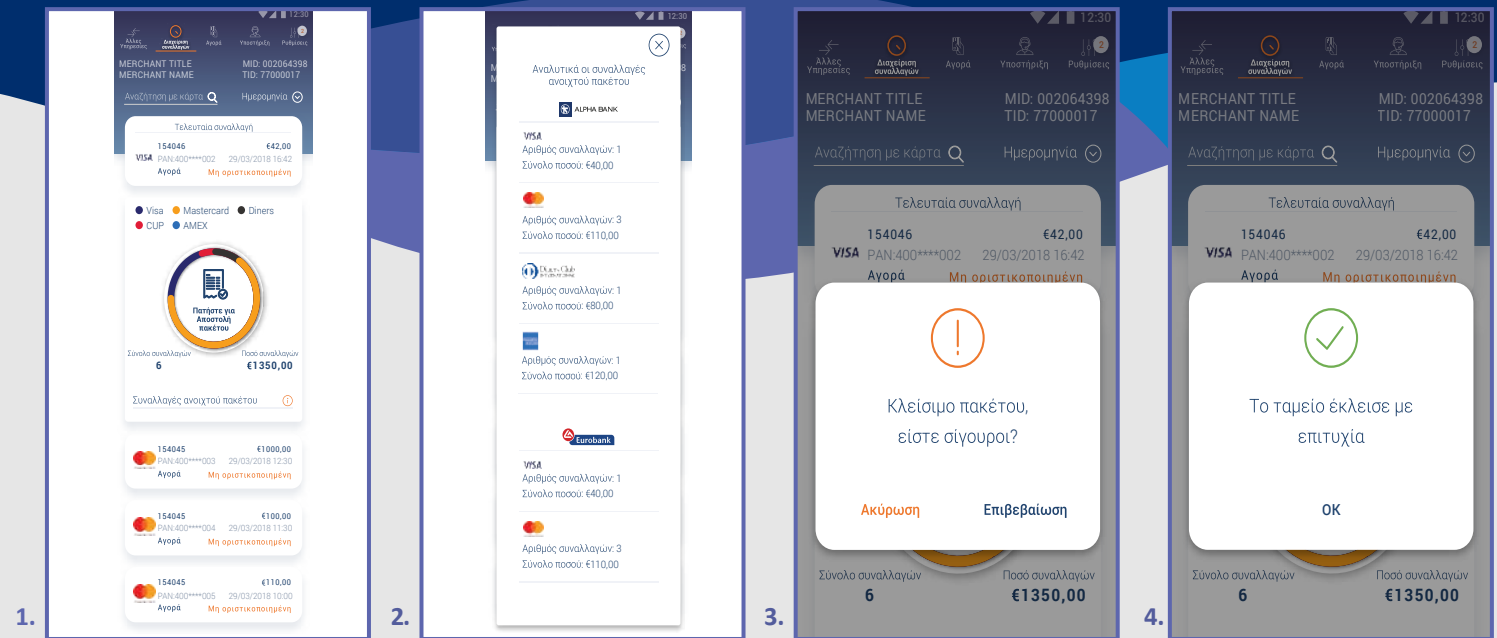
1.

12:30

Άλλες Υπηρεσίες
Διαχείριση συναλλαγών
Αγορά
Υποστήριξη
Ρυθμίσεις

MERCHANT TITLE
MERCHANT NAME
MID: 002064398
TID: 77000017

Αναζήτηση με κάρτα
Ημερομηνία

Τελευταία συναλλαγή
154046 €42,00
VISA PAN:400****002 29/03/2018 16:42
Αγορά Μη οριστικοποιημένη

Visa Mastercard Diners
CUP AMEX

Πατήστε για Αποστολή πακέτου

Σύνολο συναλλαγών
6
Ποσό συναλλαγών
€1350,00

Συναλλαγές ανοιχτού πακέτου

154045 €1000,00
PAN:400****003 29/03/2018 12:30
Αγορά Μη οριστικοποιημένη

154045 €100,00
PAN:400****004 29/03/2018 11:30
Αγορά Μη οριστικοποιημένη

154045 €110,00
PAN:400****005 29/03/2018 10:00
Αγορά Μη οριστικοποιημένη

2.

12:30

Αναλυτικά οι συναλλαγές ανοιχτού πακέτου

ALPHA BANK

VISA
Αριθμός συναλλαγών: 1
Σύνολο ποσού: €40,00

Αριθμός συναλλαγών: 3
Σύνολο ποσού: €110,00

Diners Club
Αριθμός συναλλαγών: 1
Σύνολο ποσού: €80,00

Αριθμός συναλλαγών: 1
Σύνολο ποσού: €120,00

Eurobank

VISA
Αριθμός συναλλαγών: 1
Σύνολο ποσού: €40,00

Αριθμός συναλλαγών: 3
Σύνολο ποσού: €110,00

3.

12:30

Άλλες Υπηρεσίες
Διαχείριση συναλλαγών
Αγορά
Υποστήριξη
Ρυθμίσεις

MERCHANT TITLE
MERCHANT NAME
MID: 002064398
TID: 77000017

Αναζήτηση με κάρτα
Ημερομηνία

Τελευταία συναλλαγή
154046 €42,00
VISA PAN:400****002 29/03/2018 16:42
Αγορά Μη οριστικοποιημένη

Κλείσιμο πακέτου, είστε σίγουροι?

Ακύρωση
Επιβεβαίωση

Σύνολο συναλλαγών
6
Ποσό συναλλαγών
€1350,00

4.

12:30

Άλλες Υπηρεσίες
Διαχείριση συναλλαγών
Αγορά
Υποστήριξη
Ρυθμίσεις

MERCHANT TITLE
MERCHANT NAME
MID: 002064398
TID: 77000017

Αναζήτηση με κάρτα
Ημερομηνία

Τελευταία συναλλαγή
154046 €42,00
VISA PAN:400****002 29/03/2018 16:42
Αγορά Μη οριστικοποιημένη

Το ταμείο έκλεισε με επιτυχία

OK

Σύνολο συναλλαγών
6
Ποσό συναλλαγών
€1350,00